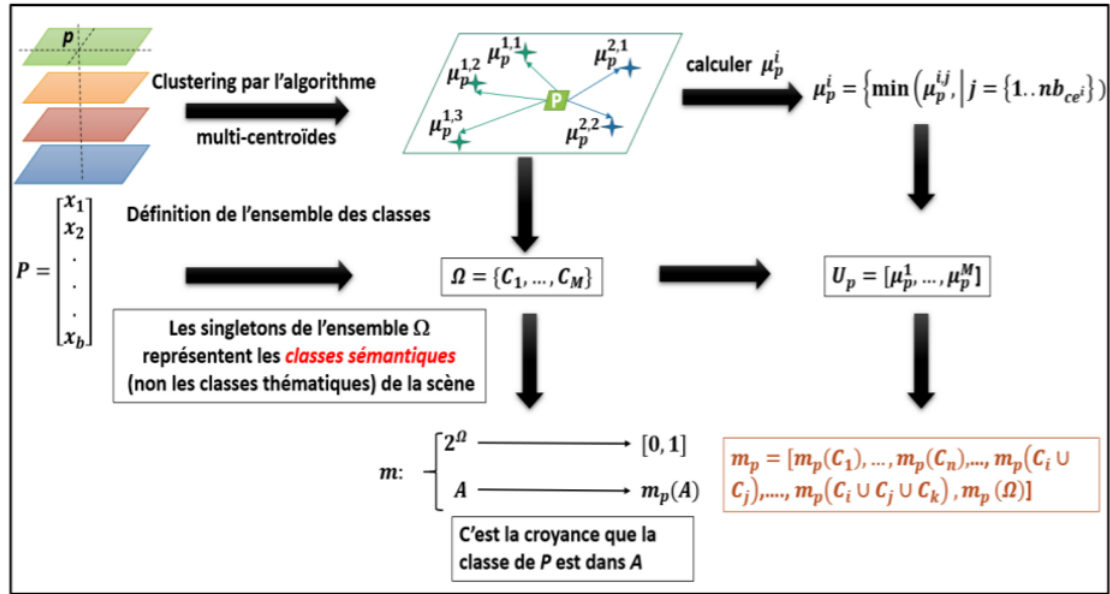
$p$

Clustering par l'algorithme multi-centroïdes

$\mu_p^{1,2}$ $\mu_p^{1,1}$ $\mu_p^{2,1}$ P $\mu_p^{1,3}$ $\mu_p^{2,2}$

calculer $\mu_p^i$

$\mu_p^i = \left\{\min\left(\mu_p^{i,j}, \middle| j = \{1..nb_{ce^i}\}\right)\right.$

Définition de l'ensemble des classes

$P = \begin{bmatrix} x_1 \\ x_2 \\ . \\ . \\ . \\ x_b \end{bmatrix}$

$\Omega = \{C_1, \dots, C_M\}$

$U_p = [\mu_p^1, \dots, \mu_p^M]$

Les singletons de l'ensemble $\Omega$ représentent les classes sémantiques (non les classes thématiques) de la scène

$m$: $2^\Omega \longrightarrow [0,1]$
$A \longrightarrow m_p(A)$

$m_p = [m_p(C_1), \dots, m_p(C_n), \dots, m_p(C_i \cup C_j), \dots, m_p(C_i \cup C_j \cup C_k), m_p(\Omega)]$

C'est la croyance que la classe de $P$ est dans $A$